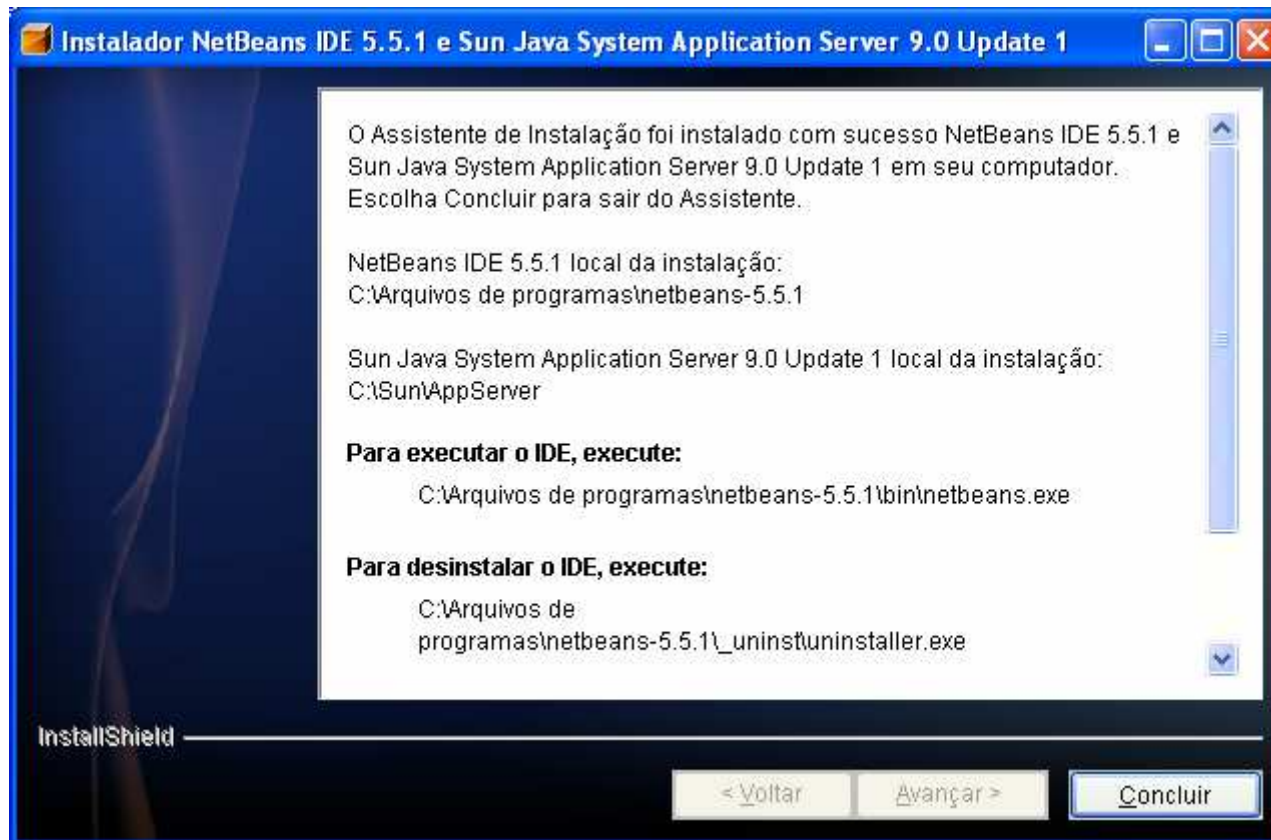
Instalador NetBeans IDE 5.5.1 e Sun Java System Application Server 9.0 Update 1

O Assistente de Instalação foi instalado com sucesso NetBeans IDE 5.5.1 e Sun Java System Application Server 9.0 Update 1 em seu computador. Escolha Concluir para sair do Assistente.

NetBeans IDE 5.5.1 local da instalação:
C:\Arquivos de programas\netbeans-5.5.1

Sun Java System Application Server 9.0 Update 1 local da instalação:
C:\Sun\AppServer

**Para executar o IDE, execute:**

C:\Arquivos de programas\netbeans-5.5.1\bin\netbeans.exe

**Para desinstalar o IDE, execute:**

C:\Arquivos de programas\netbeans-5.5.1\_uninst\uninstaller.exe

InstallShield

< Voltar | Avançar > | Concluir